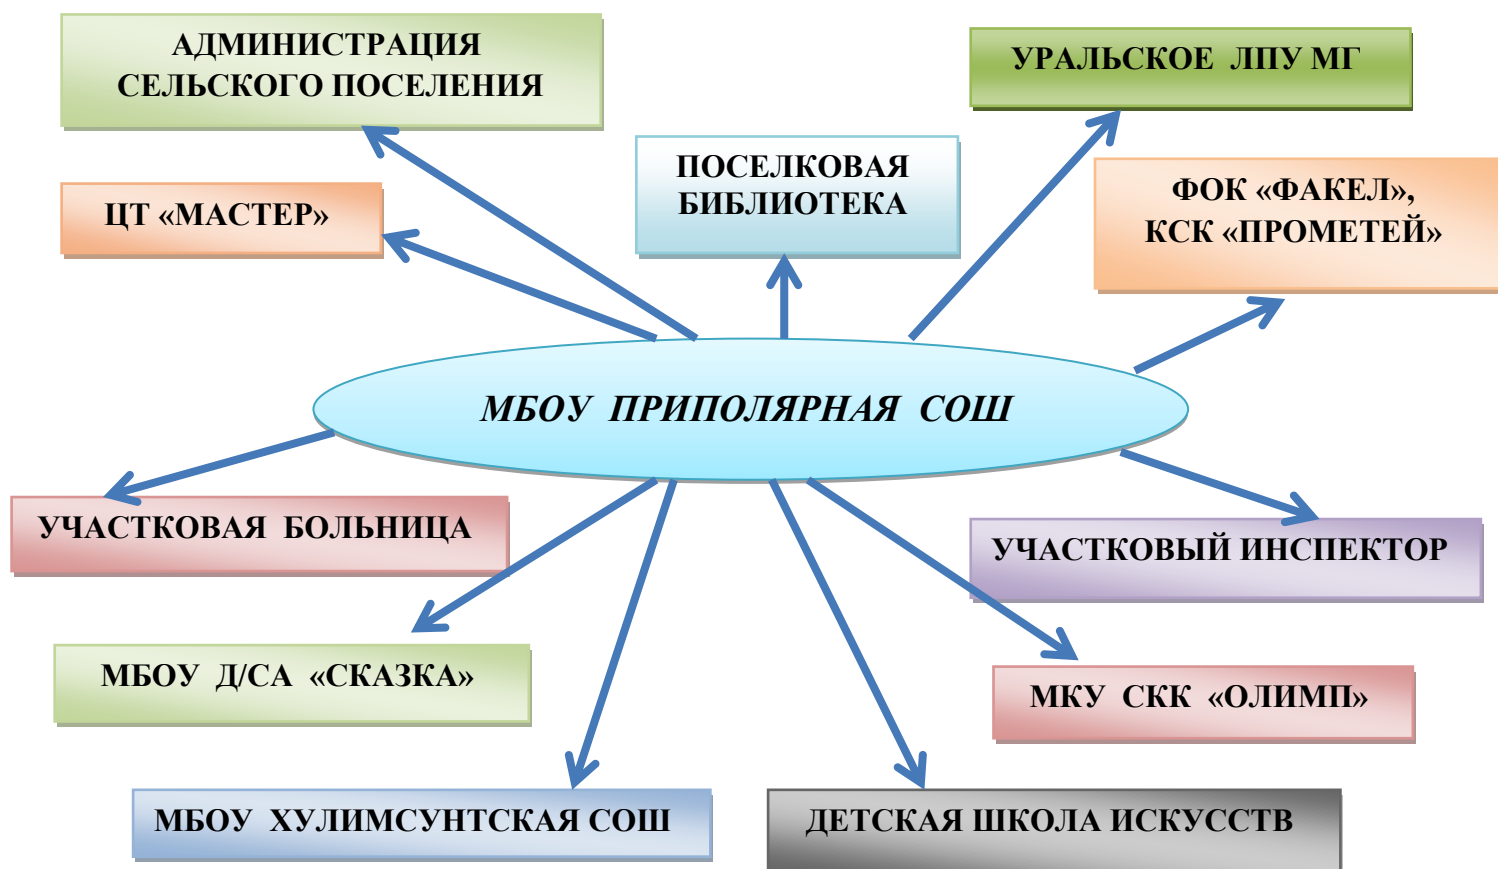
АДМИНИСТРАЦИЯ СЕЛЬСКОГО ПОСЕЛЕНИЯ

УРАЛЬСКОЕ ЛПУ МГ

ПОСЕЛКОВАЯ БИБЛИОТЕКА

ЦТ «МАСТЕР»

ФОК «ФАКЕЛ», КСК «ПРОМЕТЕЙ»

МБОУ ПРИПОЛЯРНАЯ СОШ

УЧАСТКОВАЯ БОЛЬНИЦА

УЧАСТКОВЫЙ ИНСПЕКТОР

МБОУ Д/СА «СКАЗКА»

МКУ СКК «ОЛИМП»

МБОУ ХУЛИМСУНТСКАЯ СОШ

ДЕТСКАЯ ШКОЛА ИСКУССТВ